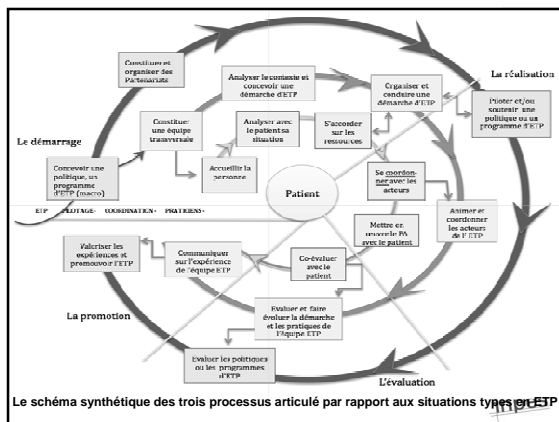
Constituer et organiser des Partenariats

Analyser le contexte et concevoir une démarche d'ETP

Organiser et conduire une démarche d'ETP

La réalisation

Piloter et/ou soutenir une politique ou un programme d'ETP

Le démarrage

Constituer une équipe transversale

Analyser avec le patient sa situation

S'accorder sur les ressources

Concevoir une politique, un programme d'ETP (macro)

Accueillir la personne

Patient

Se coordonner avec les acteurs

ETP · PILOTAGE · COORDINATION · PRATIQUES ·

Mettre en œuvre le PA avec le patient

Animer et coordonner les acteurs de l'ETP

Valoriser les expériences et promouvoir l'ETP

Communiquer sur l'expérience de l'équipe ETP

Co-évaluer avec le patient

La promotion

Evaluer et faire évoluer la démarche et les pratiques de l'équipe ETP

Evaluer les politiques ou les programmes d'ETP

L'évaluation

Le schéma synthétique des trois processus articulé par rapport aux situations types en ETP

inpes